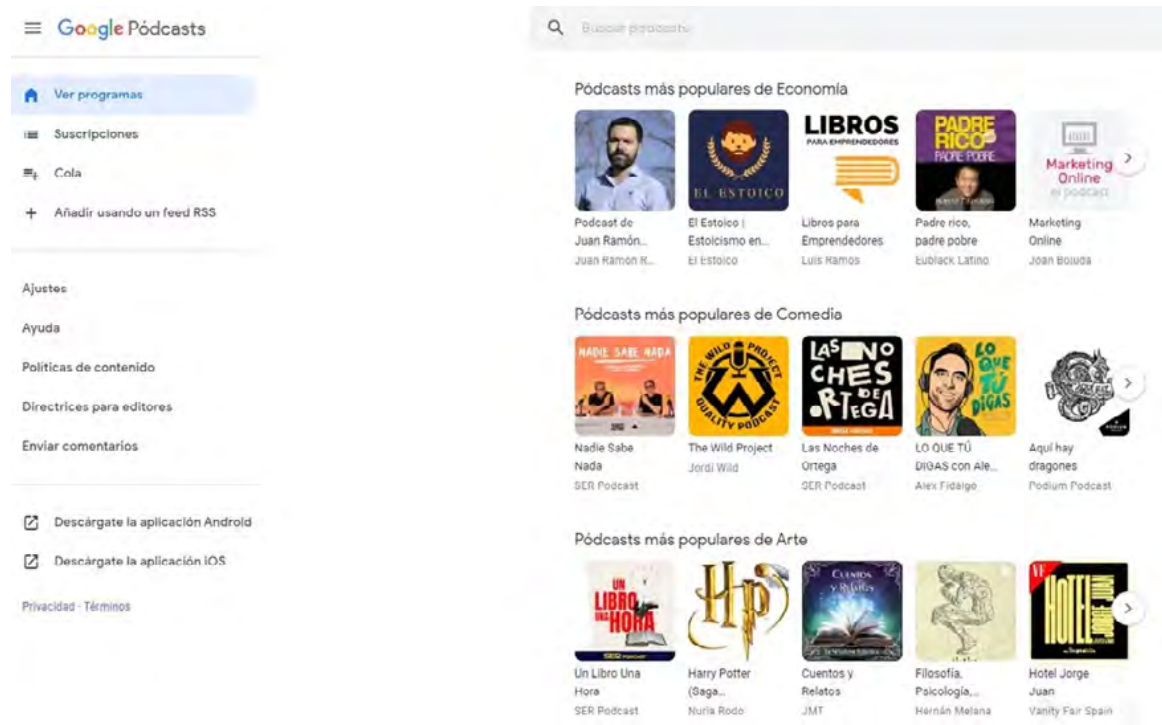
Google Pódcasts

Ver programas
Suscripciones
Cola
Añadir usando un feed RSS

Ajustes
Ayuda
Políticas de contenido
Directrices para editores
Enviar comentarios

Descárgate la aplicación Android
Descárgate la aplicación iOS

Privacidad · Términos

Buscar pódcasts

Pódcasts más populares de Economía

Podcast de Juan Ramón...
Juan Ramon R...

EL ESTOICO
El Estoico | Estoicismo en...
El Estoico

LIBROS PARA EMPRENDEDORES
Libros para Emprendedores
Luis Ramos

PADRE RICO PADRE POBRE
Padre rico, padre pobre
Eublack Latino

Marketing Online el podcast
Marketing Online
Joan Boluda

Pódcasts más populares de Comedia

NADIE SABE NADA
Nadie Sabe Nada
SER Podcast

THE WILD PROJECT QUALITY PODCAST
The Wild Project
Jordi Wild

LAS NOCHES DE ORTEGA
Las Noches de Ortega
SER Podcast

LO QUE TÚ DIGAS
LO QUE TÚ DIGAS con Ale...
Alex Fidalgo

Aquí hay dragones
Podium Podcast

Pódcasts más populares de Arte

UN LIBRO UNA HORA
Un Libro Una Hora
SER Podcast

HP
Harry Potter (Saga...
Nuria Rodo

Cuentos y Relatos
Cuentos y Relatos
JMT

Filosofía, Psicología,...
Hernán Melana

HOTEL JORGE JUAN
Hotel Jorge Juan
Vanity Fair Spain